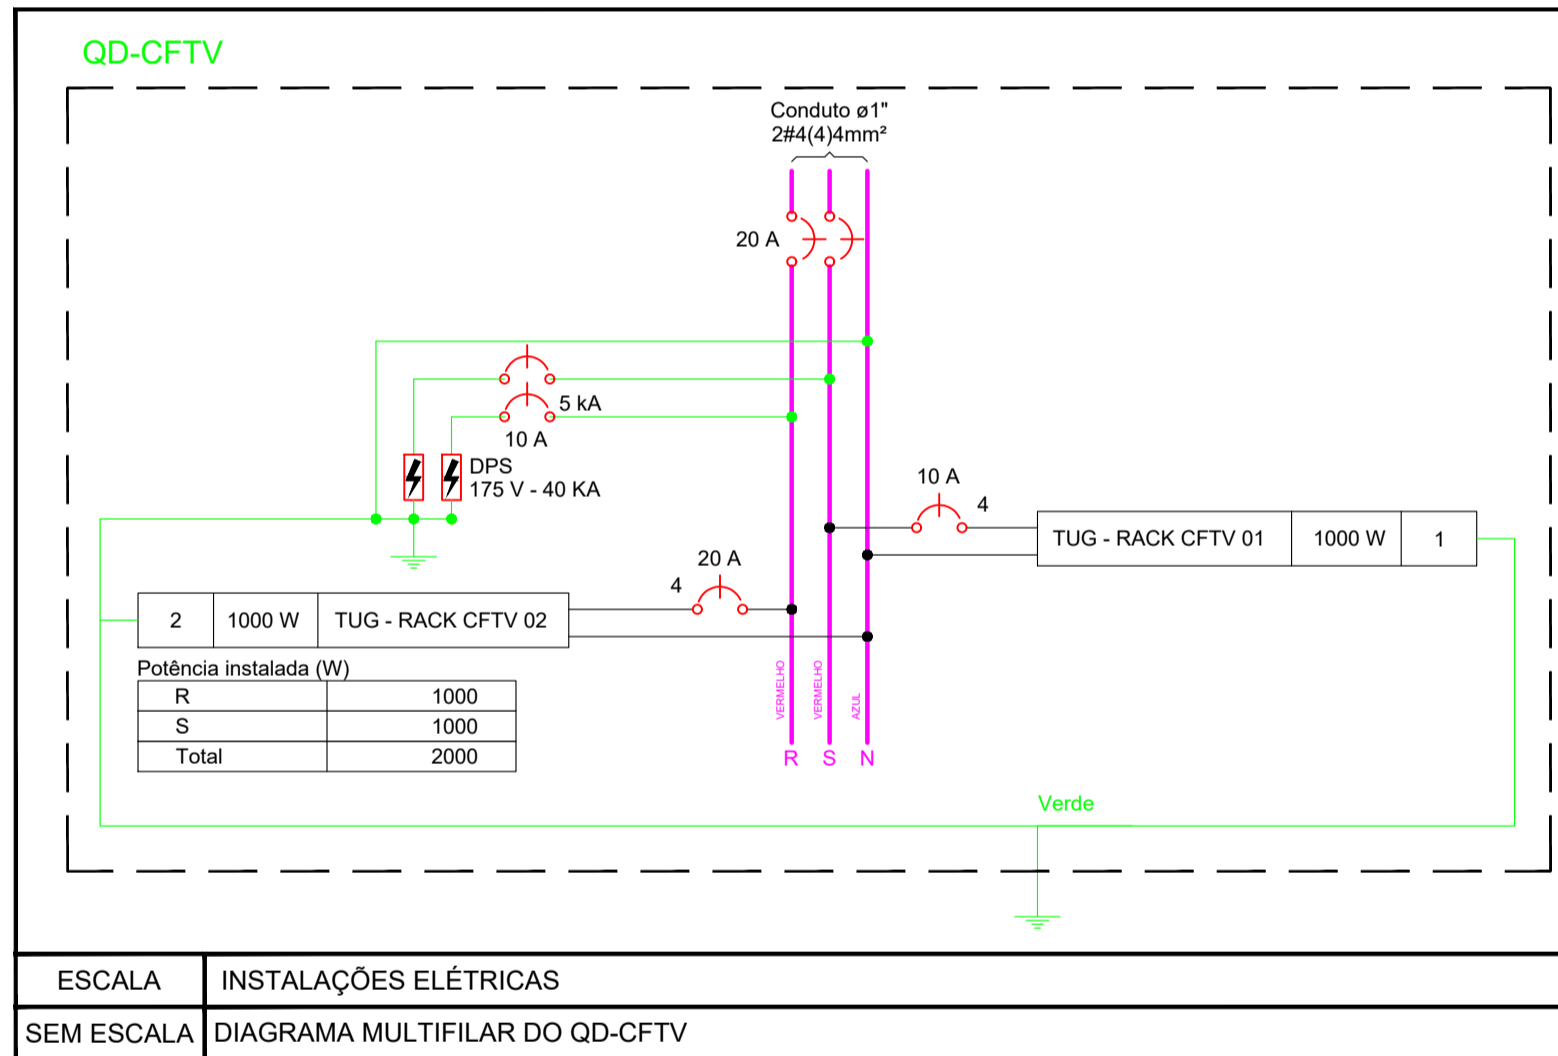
QD-CFTV

Conduto ø1"
2#4(4)4mm²

20 A

5 kA

10 A

DPS
175 V - 40 KA

10 A

4

TUG - RACK CFTV 01 | 1000 W | 1

20 A

4

2 | 1000 W | TUG - RACK CFTV 02

Potência instalada (W)

| R | 1000 |
|---|---|
| S | 1000 |
| Total | 2000 |

VERMELHO
VERMELHO
AZUL

R S N

Verde

| ESCALA | INSTALAÇÕES ELÉTRICAS |
|---|---|
| SEM ESCALA | DIAGRAMA MULTIFILAR DO QD-CFTV |